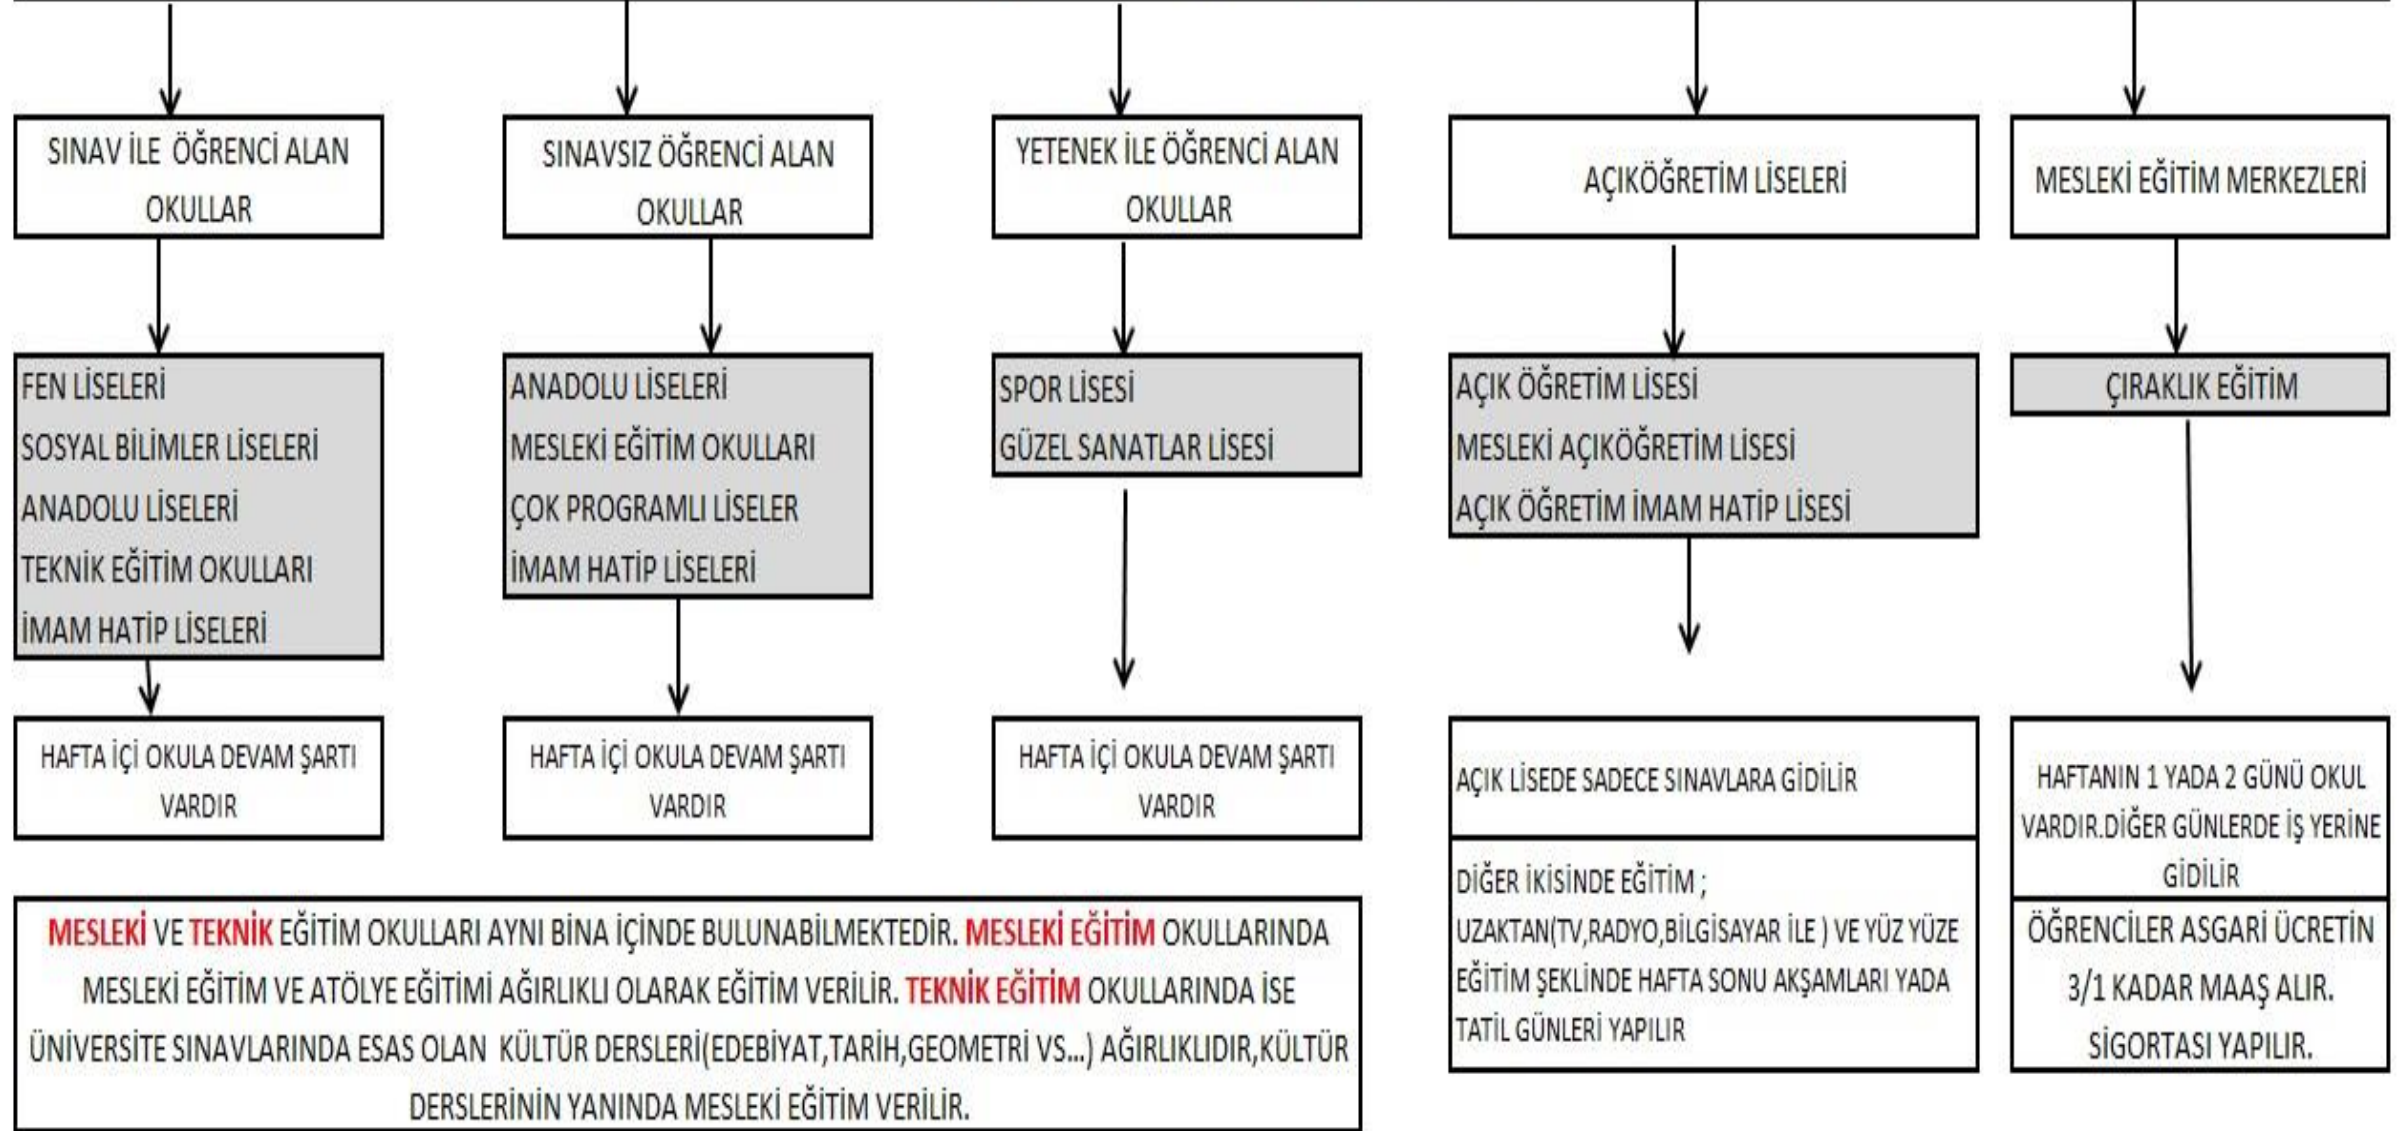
SINAV İLE ÖĞRENCİ ALAN OKULLAR

FEN LİSELERİ
SOSYAL BİLİMLER LİSELERİ
ANADOLU LİSELERİ
TEKNİK EĞİTİM OKULLARI
İMAM HATİP LİSELERİ

HAFTA İÇİ OKULA DEVAM ŞARTI VARDIR

SINAVSIZ ÖĞRENCİ ALAN OKULLAR

ANADOLU LİSELERİ
MESLEKİ EĞİTİM OKULLARI
ÇOK PROGRAMLI LİSELER
İMAM HATİP LİSELERİ

HAFTA İÇİ OKULA DEVAM ŞARTI VARDIR

YETENEK İLE ÖĞRENCİ ALAN OKULLAR

SPOR LİSESİ
GÜZEL SANATLAR LİSESİ

HAFTA İÇİ OKULA DEVAM ŞARTI VARDIR

AÇIKÖĞRETİM LİSELERİ

AÇIK ÖĞRETİM LİSESİ
MESLEKİ AÇIKÖĞRETİM LİSESİ
AÇIK ÖĞRETİM İMAM HATİP LİSESİ

AÇIK LİSEDE SADECE SINAVLARA GİDİLİR

DİĞER İKİSİNDE EĞİTİM ;
UZAKTAN(TV,RADYO,BİLGİSAYAR İLE ) VE YÜZ YÜZE EĞİTİM ŞEKLİNDE HAFTA SONU AKŞAMLARI YADA TATİL GÜNLERİ YAPILIR

MESLEKİ EĞİTİM MERKEZLERİ

ÇIRAKLIK EĞİTİM

HAFTANIN 1 YADA 2 GÜNÜ OKUL VARDIR.DİĞER GÜNLERDE İŞ YERİNE GİDİLİR

ÖĞRENCİLER ASGARİ ÜCRETİN 3/1 KADAR MAAŞ ALIR. SİGORTASI YAPILIR.

MESLEKİ VE TEKNİK EĞİTİM OKULLARI AYNI BİNA İÇİNDE BULUNABİLMEKTEDİR. MESLEKİ EĞİTİM OKULLARINDA MESLEKİ EĞİTİM VE ATÖLYE EĞİTİMİ AĞIRLIKLI OLARAK EĞİTİM VERİLİR. TEKNİK EĞİTİM OKULLARINDA İSE ÜNİVERSİTE SINAVLARINDA ESAS OLAN KÜLTÜR DERSLERİ(EDEBİYAT,TARİH,GEOMETRİ VS...) AĞIRLIKLIDIR,KÜLTÜR DERSLERİNİN YANINDA MESLEKİ EĞİTİM VERİLİR.